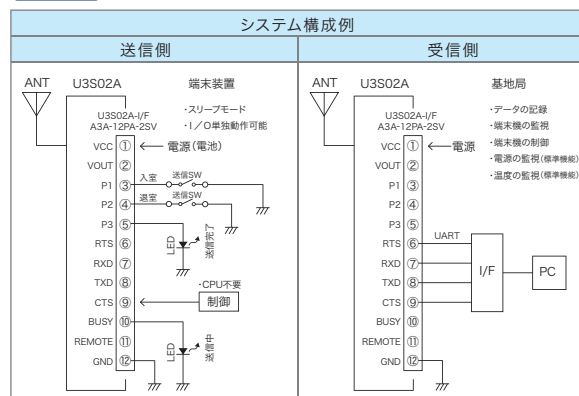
システム構成例

送信側

ANT U3S02A 端末装置

U3S02A-I/F
A3A-12PA-2SV

・スリープモード
・I/O単独動作可能

VCC ① 電源(電池)
VOUT ②
P1 ③ 入室 送信SW
P2 ④ 退室 送信SW
P3 ⑤
RTS ⑥
RXD ⑦
TXD ⑧
CTS ⑨
BUSY ⑩
REMOTE ⑪
GND ⑫

LED 送信完了

・CPU不要
制御

LED 送信中

受信側

ANT U3S02A 基地局

U3S02A-I/F
A3A-12PA-2SV

・データの記録
・端末機の監視
・端末機の制御
・電源の監視(標準機能)
・温度の監視(標準機能)

VCC ① 電源
VOUT ②
P1 ③
P2 ④
P3 ⑤
RTS ⑥
RXD ⑦
TXD ⑧
CTS ⑨
BUSY ⑩
REMOTE ⑪
GND ⑫

UART
I/F
PC